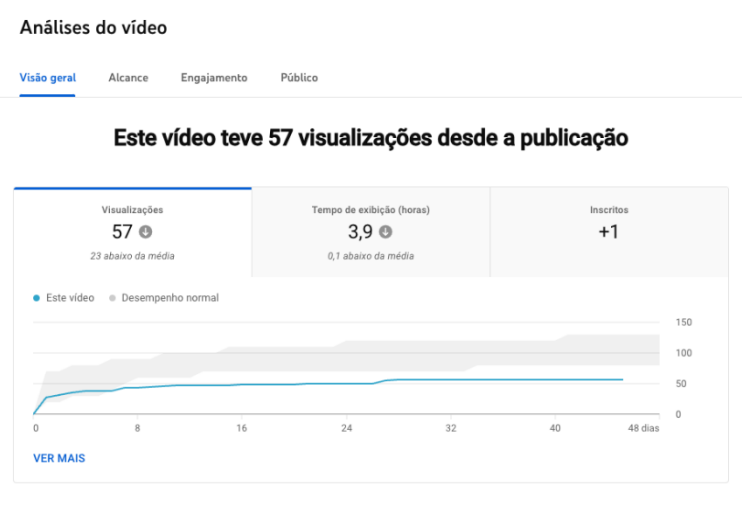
Análises do vídeo

Visão geral Alcance Engajamento Público

Este vídeo teve 57 visualizações desde a publicação

| Visualizações | Tempo de exibição (horas) | Inscritos |
|---|---|---|
| 57 | 3,9 | +1 |
| 23 abaixo da média | 0,1 abaixo da média | |

Este vídeo Desempenho normal

150
100
50
0

0 8 16 24 32 40 48 dias

VER MAIS